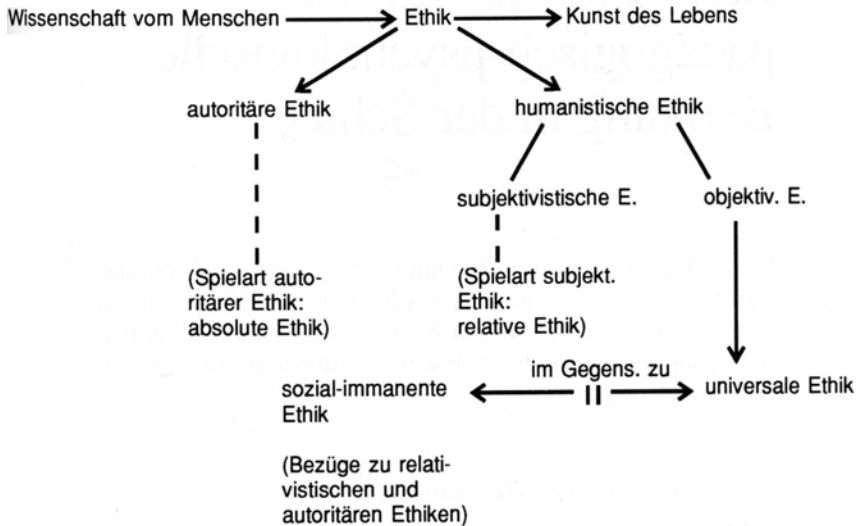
Wissenschaft vom Menschen → Ethik → Kunst des Lebens

autoritäre Ethik

humanistische Ethik

subjektivistische E.

objektiv. E.

(Spielart autoritärer Ethik: absolute Ethik)

(Spielart subjekt. Ethik: relative Ethik)

im Gegens. zu

sozial-immanente Ethik

II

universale Ethik

(Bezüge zu relativistischen und autoritären Ethiken)